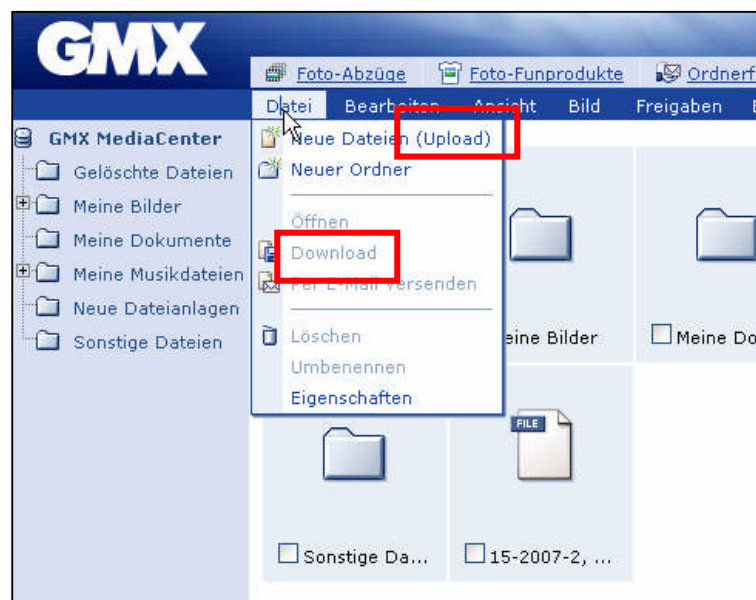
GMX

Foto-Abzüge | Foto-Funprodukte | Ordnerf

Datei | Bearbeiten | Ansicht | Bild | Freigaben

GMX MediaCenter
Gelöschte Dateien
Meine Bilder
Meine Dokumente
Meine Musikdateien
Neue Dateianlagen
Sonstige Dateien

Neue Dateien (Upload)
Neuer Ordner
Öffnen
Download
Per E-Mail versenden
Löschen
Umbenennen
Eigenschaften

eine Bilder
Meine Do
Sonstige Da...
FILE
15-2007-2, ...